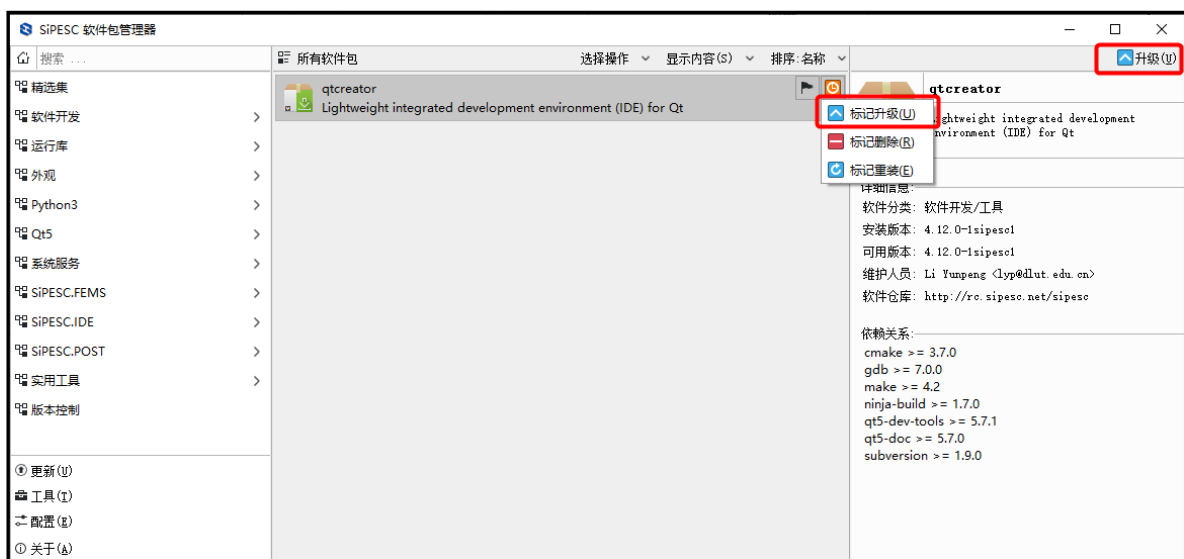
SiPESC 软件包管理器

搜索 ...

精选集
软件开发
运行库
外观
Python3
Qt5
系统服务
SiPESC.FEMS
SiPESC.IDE
SiPESC.POST
实用工具
版本控制

更新(U)
工具(T)
配置(E)
关于(A)

所有软件包 选择操作 显示内容(S) 排序:名称

qtcreator
Lightweight integrated development environment (IDE) for Qt

标记升级(U)
标记删除(R)
标记重装(E)

升级(U)

qtcreator
ightweight integrated development nvironment (IDE) for Qt

详细信息:
软件分类: 软件开发/工具
安装版本: 4.12.0-1sipesc1
可用版本: 4.12.0-1sipesc1
维护人员: Li Yunpeng <lyp@dlut.edu.cn>
软件仓库: http://rc.sipesc.net/sipesc

依赖关系:
cmake >= 3.7.0
gdb >= 7.0.0
make >= 4.2
ninja-build >= 1.7.0
qt5-dev-tools >= 5.7.1
qt5-doc >= 5.7.0
subversion >= 1.9.0